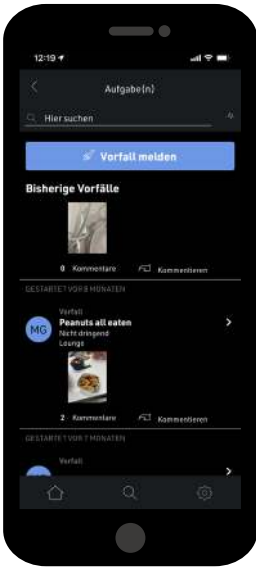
12:19

Aufgabe(n)

Hier suchen

Vorfall melden

Bisherige Vorfälle

0 Kommentare

Kommentieren

GESTARTET VOR 8 MONATEN

MG

Vorfall

Peanuts all eaten

Nicht dringend

Lounge

2 Kommentare

Kommentieren

GESTARTET VOR 7 MONATEN

Vorfall